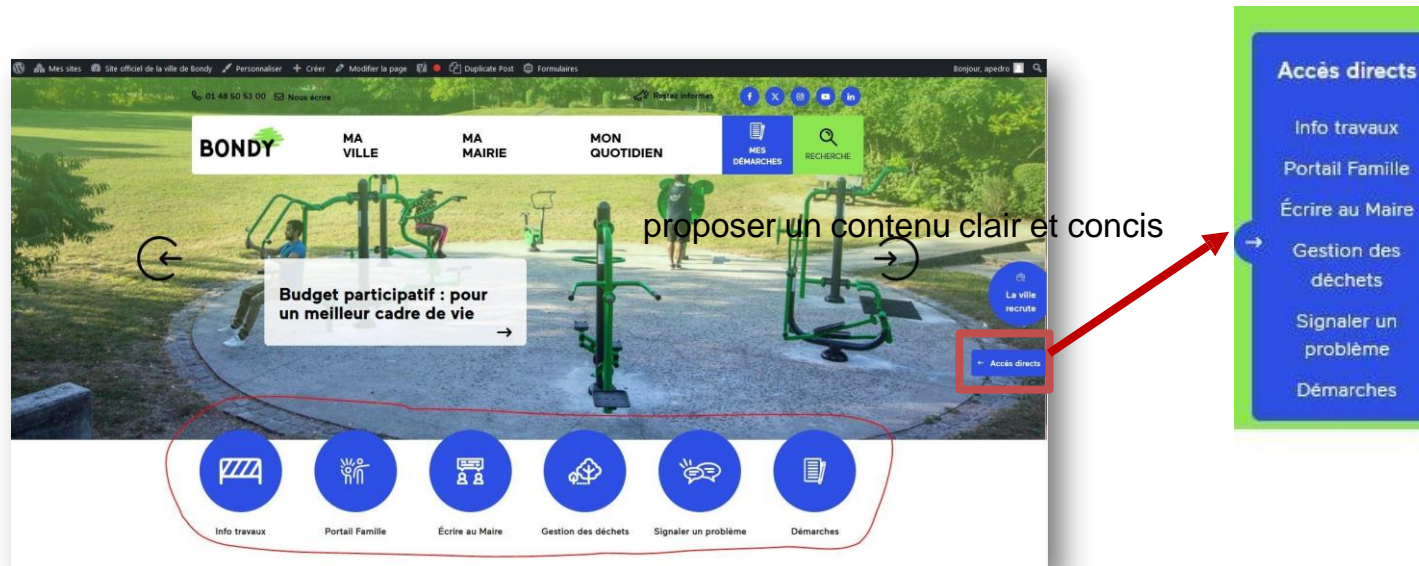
Mes sites Site officiel de la ville de Bondy Personnaliser + Créer Modifier la page Duplicate Post Formulaires Bonjour, apedro

01 48 50 53 00 Nous écrire Restez informés

BONDY MA VILLE MA MAIRIE MON QUOTIDIEN MES DÉMARCHES RECHERCHE

proposer un contenu clair et concis

Budget participatif : pour un meilleur cadre de vie

La ville recrute

← Accès directs

Info travaux Portail Famille Écrire au Maire Gestion des déchets Signaler un problème Démarches

Accès directs

Info travaux

Portail Famille

Écrire au Maire

Gestion des déchets

Signaler un problème

Démarches